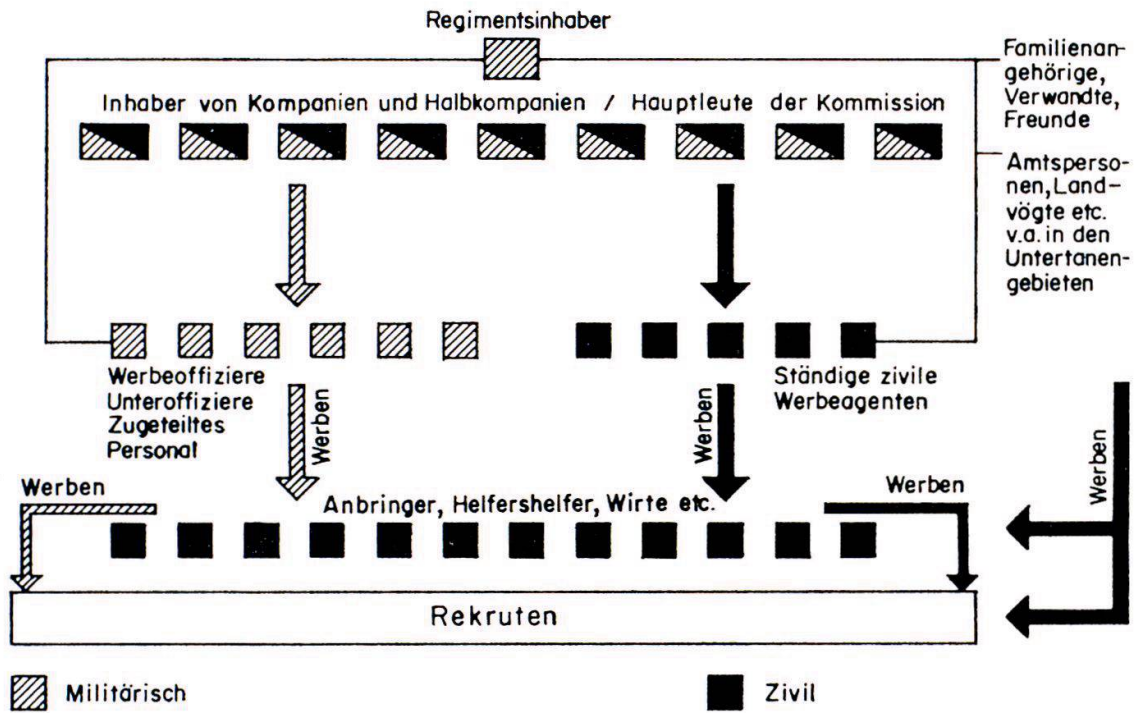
Regimentsinhaber

Familienangehörige, Verwandte, Freunde

Inhaber von Kompanien und Halbkompanien / Hauptleute der Kommission

Amtspersonen, Landvögte etc. v.a. in den Untertanengebieten

Werbeoffiziere
Unteroffiziere
Zugeteiltes
Personal

Werben

Ständige zivile Werbeagenten

Werben

Werben

Werben

Anbringer, Helfershelfer, Wirte etc.

Werben

Rekruten

Militärisch

Zivil